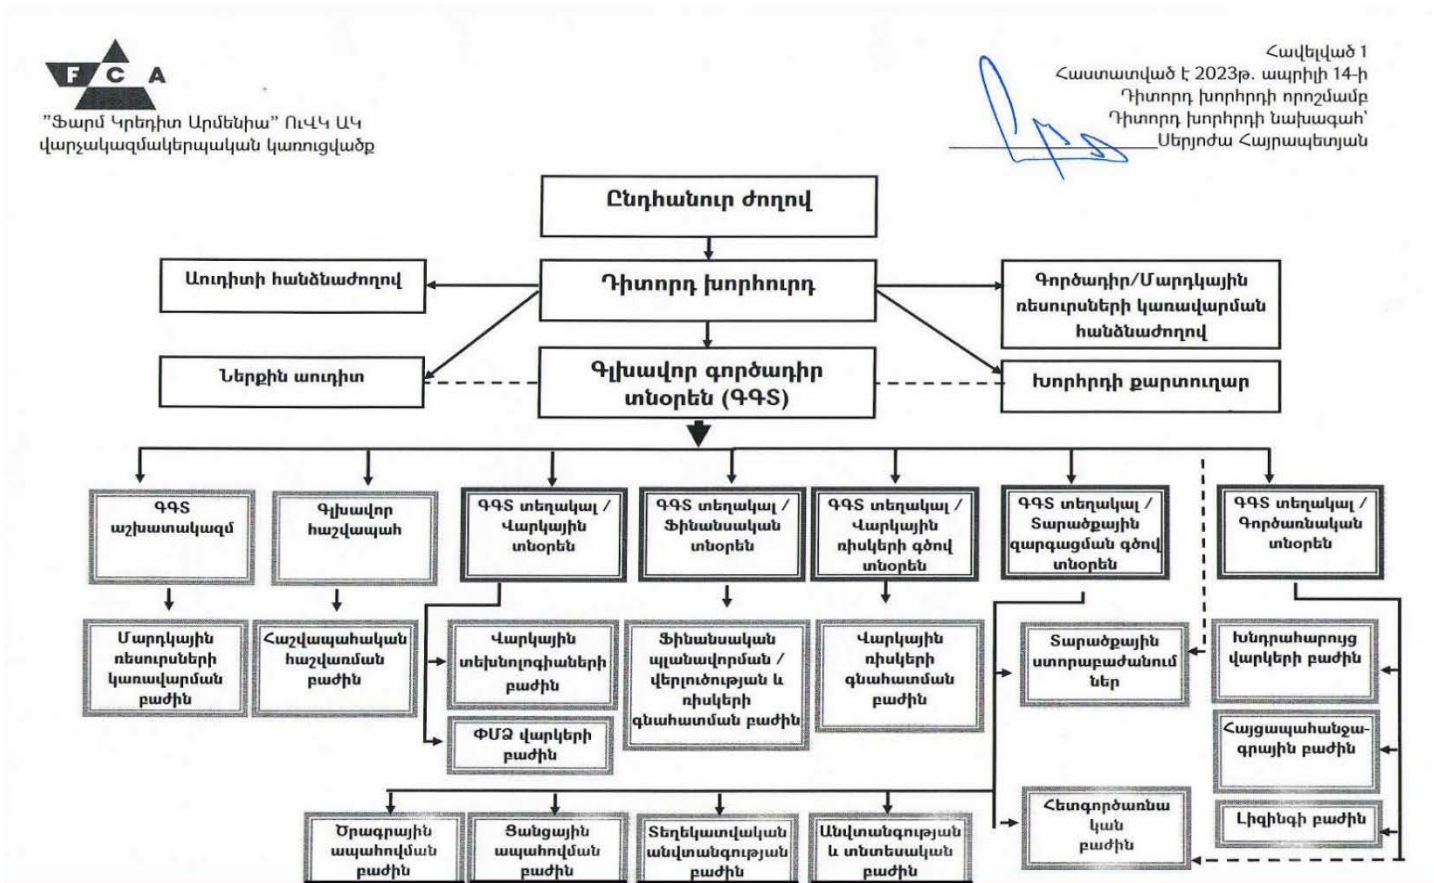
F C A

"Ֆարմ Կրեդիտ Արմենիա" ՈւՎԿ ԱԿ
վարչակազմակերպական կառուցվածք

Հավելված 1
Հաստատված է 2023թ. ապրիլի 14-ի
Դիտորդ խորհրդի որոշմամբ
Դիտորդ խորհրդի նախագահ՝
Սերյոժա Հայրապետյան

Ընդհանուր ժողով

Աուդիտի հանձնաժողով

Դիտորդ խորհուրդ

Գործադիր/Մարդկային ռեսուրսների կառավարման հանձնաժողով

Ներքին աուդիտ

Գլխավոր գործադիր տնօրեն (ԳԳՏ)

Խորհրդի քարտուղար

ԳԳՏ աշխատակազմ

Գլխավոր հաշվապահ

ԳԳՏ տեղակալ / Վարկային տնօրեն

ԳԳՏ տեղակալ / Ֆինանսական տնօրեն

ԳԳՏ տեղակալ / Վարկային ռիսկերի գծով տնօրեն

ԳԳՏ տեղակալ / Տարածքային զարգացման գծով տնօրեն

ԳԳՏ տեղակալ / Գործառնական տնօրեն

Մարդկային ռեսուրսների կառավարման բաժին

Հաշվապահական հաշվառման բաժին

Վարկային տեխնոլոգիաների բաժին

ՓՄՁ վարկերի բաժին

Ֆինանսական պլանավորման / վերլուծության և ռիսկերի գնահատման բաժին

Վարկային ռիսկերի գնահատման բաժին

Տարածքային ստորաբաժանումներ

Խնդրահարույց վարկերի բաժին

Հայցապահանջա-գրային բաժին

Լիզինգի բաժին

Հետգործառնական բաժին

Ծրագրային ապահովման բաժին

Ցանցային ապահովման բաժին

Տեղեկատվական անվտանգության բաժին

Անվտանգության և տնտեսական բաժին